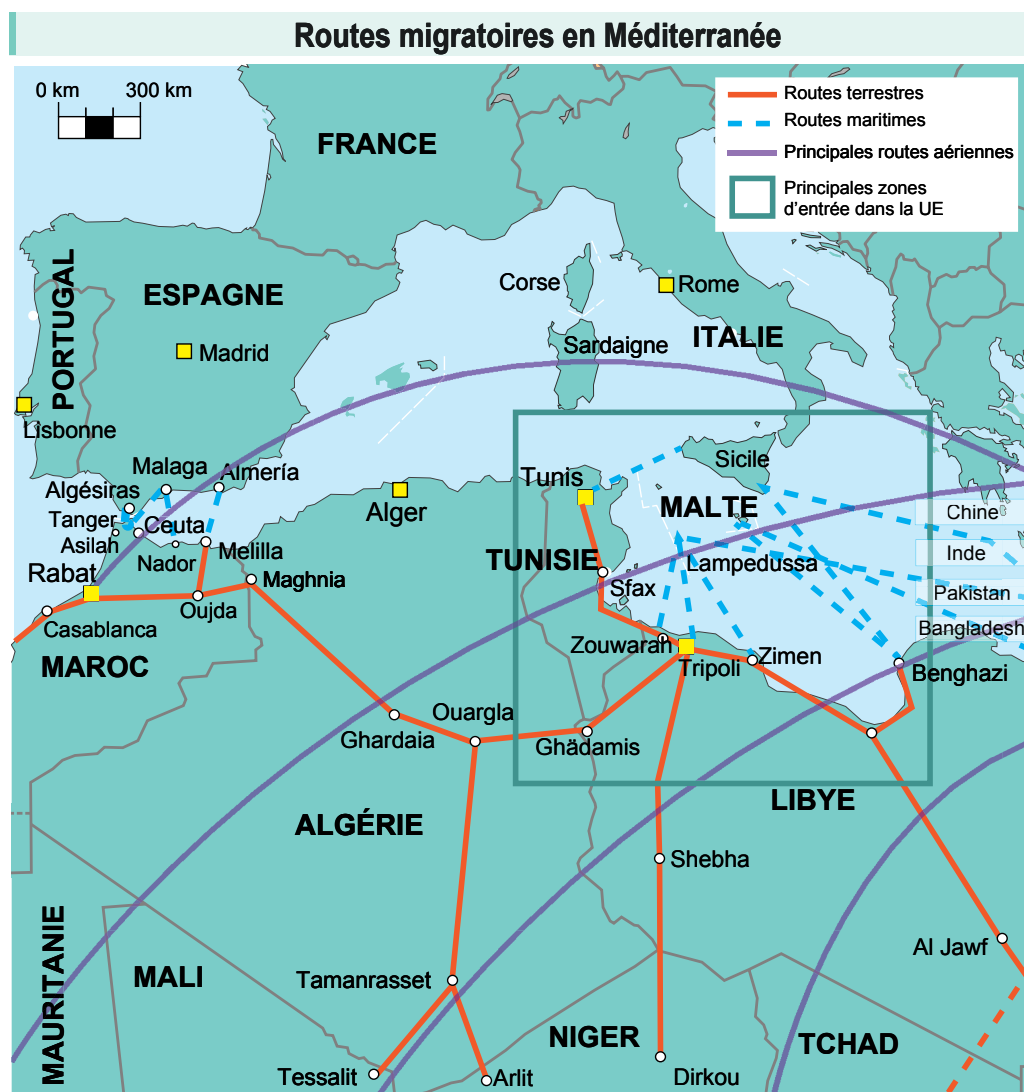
Routes migratoires en Méditerranée

0 km
300 km

Routes terrestres
Routes maritimes
Principales routes aériennes
Principales zones d'entrée dans la UE

FRANCE
PORTUGAL
ESPAGNE
Madrid
Lisbonne
Corse
Rome
ITALIE
Sardaigne
Malaga
Almería
Algésiras
Tanger
Ceuta
Asilah
Nador
Melilla
Rabat
Casablanca
Oujda
Maghnia
Alger
MAROC
Tunis
Sicile
MALTE
Chine
Inde
Pakistan
Bangladesh
TUNISIE
Sfax
Lampedussa
Zouwarah
Tripoli
Zimen
Benghazi
Ouargla
Ghardaia
Ghädamis
LIBYE
ALGÉRIE
Shebha
MAURITANIE
MALI
Tamanrasset
Al Jawf
NIGER
TCHAD
Tessalit
Arlit
Dirkou